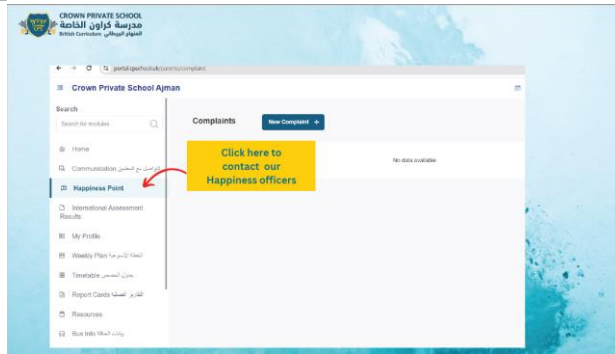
CROWN PRIVATE SCHOOL
مدرسة كراون الخاصة
British Curriculum المنهاج البريطاني

portal.cpsschool.uk/parents/complaint

Crown Private School Ajman

Search

Search for modules

Home

Communication التواصل مع المعلمين

Happiness Point

International Assessment Results

My Profile

Weekly Plan الخطة الأسبوعية

Timetable جدول الحصص

Report Cards التقارير الفصلية

Resources

Bus Info بيانات الحافلة

Complaints

New Complaint +

No data available

Click here to contact our Happiness officers